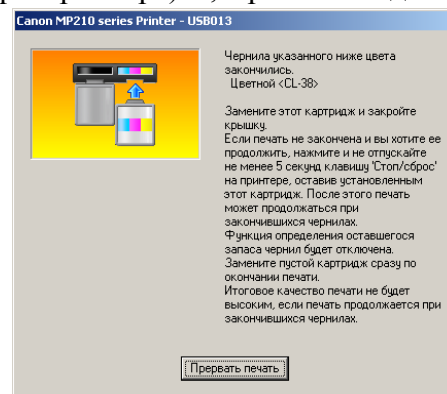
Canon MP210 series Printer - USB013

Чернила указанного ниже цвета закончились.
Цветной (CL-38)

Замените этот картридж и закройте крышку.
Если печать не закончена и вы хотите ее продолжить, нажмите и не отпускайте не менее 5 секунд клавишу 'Стоп/сброс' на принтере, оставив установленным этот картридж. После этого печать может продолжаться при закончившихся чернилах.
Функция определения оставшегося запаса чернил будет отключена.
Замените пустой картридж сразу по окончании печати.
Итоговое качество печати не будет высоким, если печать продолжается при закончившихся чернилах.

Прервать печать